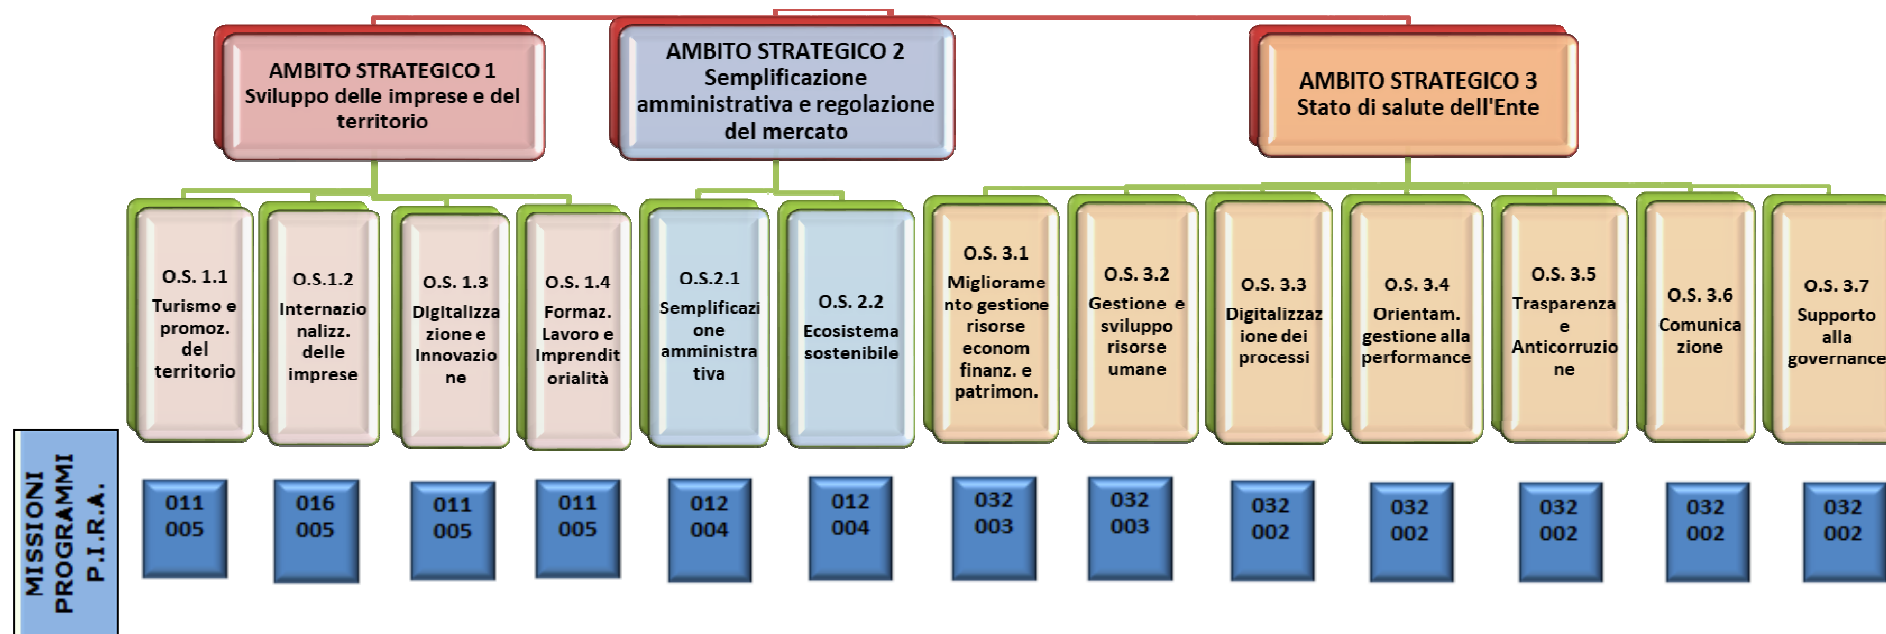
AMBITO STRATEGICO 1
Sviluppo delle imprese e del territorio

AMBITO STRATEGICO 2
Semplificazione amministrativa e regolazione del mercato

AMBITO STRATEGICO 3
Stato di salute dell'Ente

O.S. 1.1
Turismo e promoz. del territorio

O.S.1.2
Internazionalizz. delle imprese

O.S. 1.3
Digitalizzazione e Innovazione

O.S. 1.4
Formaz. Lavoro e Imprenditorialità

O.S.2.1
Semplificazione amministrativa

O.S. 2.2
Ecosistema sostenibile

O.S. 3.1
Miglioramento gestione risorse econom finanz. e patrimon.

O.S. 3.2
Gestione e sviluppo risorse umane

O.S. 3.3
Digitalizzazione dei processi

O.S. 3.4
Orientam. gestione alla performance

O.S. 3.5
Trasparenza e Anticorruzione

O.S. 3.6
Comunicazione

O.S. 3.7
Supporto alla governance

MISSIONI PROGRAMMI P.I.R.A.

011 005

016 005

011 005

011 005

012 004

012 004

032 003

032 003

032 002

032 002

032 002

032 002

032 002